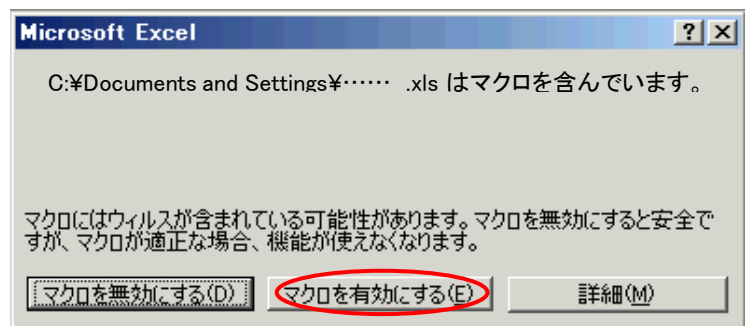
Microsoft Excel

?

×

C:¥Documents and Settings¥…… .xls はマクロを含んでいます。

マクロにはウィルスが含まれている可能性があります。マクロを無効にすると安全ですが、マクロが適正な場合、機能が使えなくなります。

マクロを無効にする(D)

マクロを有効にする(E)

詳細(M)